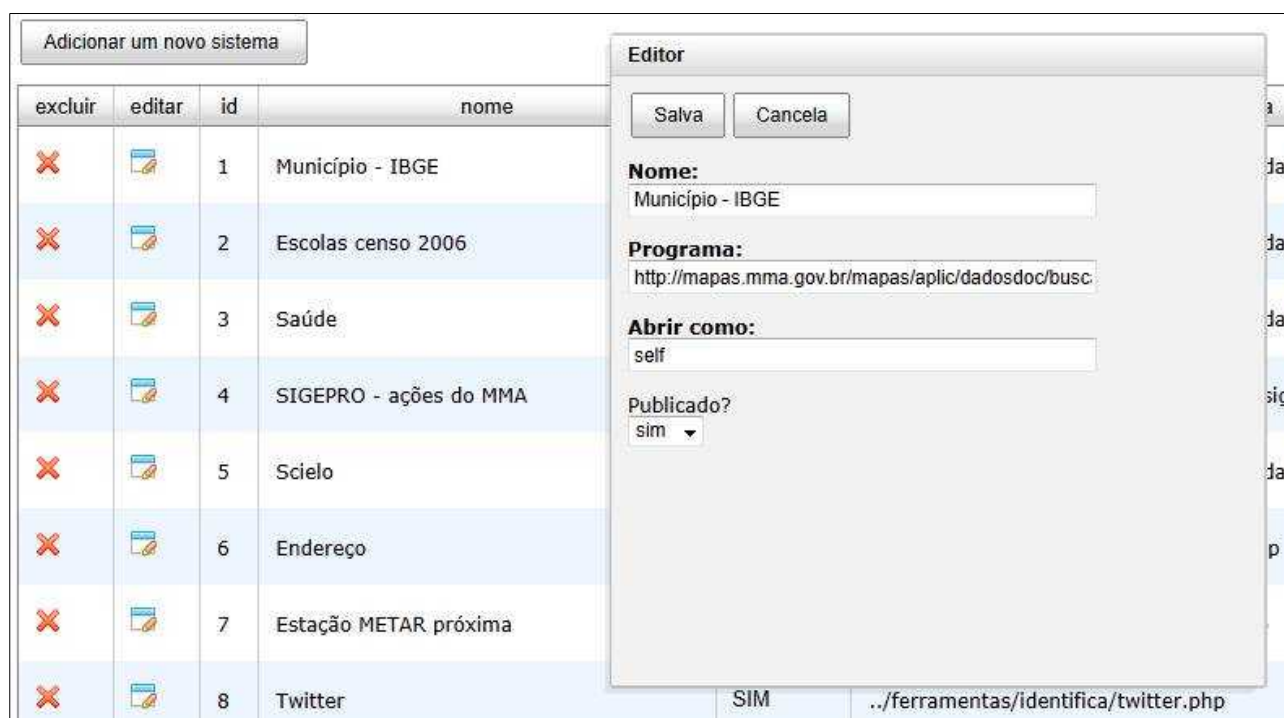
Adicionar um novo sistema

| excluir | editar | id | nome | | a |
|---|---|---|---|---|---|
| | | 1 | Município - IBGE | | da |
| | | 2 | Escolas censo 2006 | | da |
| | | 3 | Saúde | | da |
| | | 4 | SIGEPRO - ações do MMA | | si |
| | | 5 | Scielo | | da |
| | | 6 | Endereço | | p |
| | | 7 | Estação METAR próxima | | |
| | | 8 | Twitter | SIM | ../ferramentas/identifica/twitter.php |

Editor

Salva Cancela

Nome:
Município - IBGE

Programa:
http://mapas.mma.gov.br/mapas/aplic/dadosdoc/busc

Abrir como:
self

Publicado?
sim